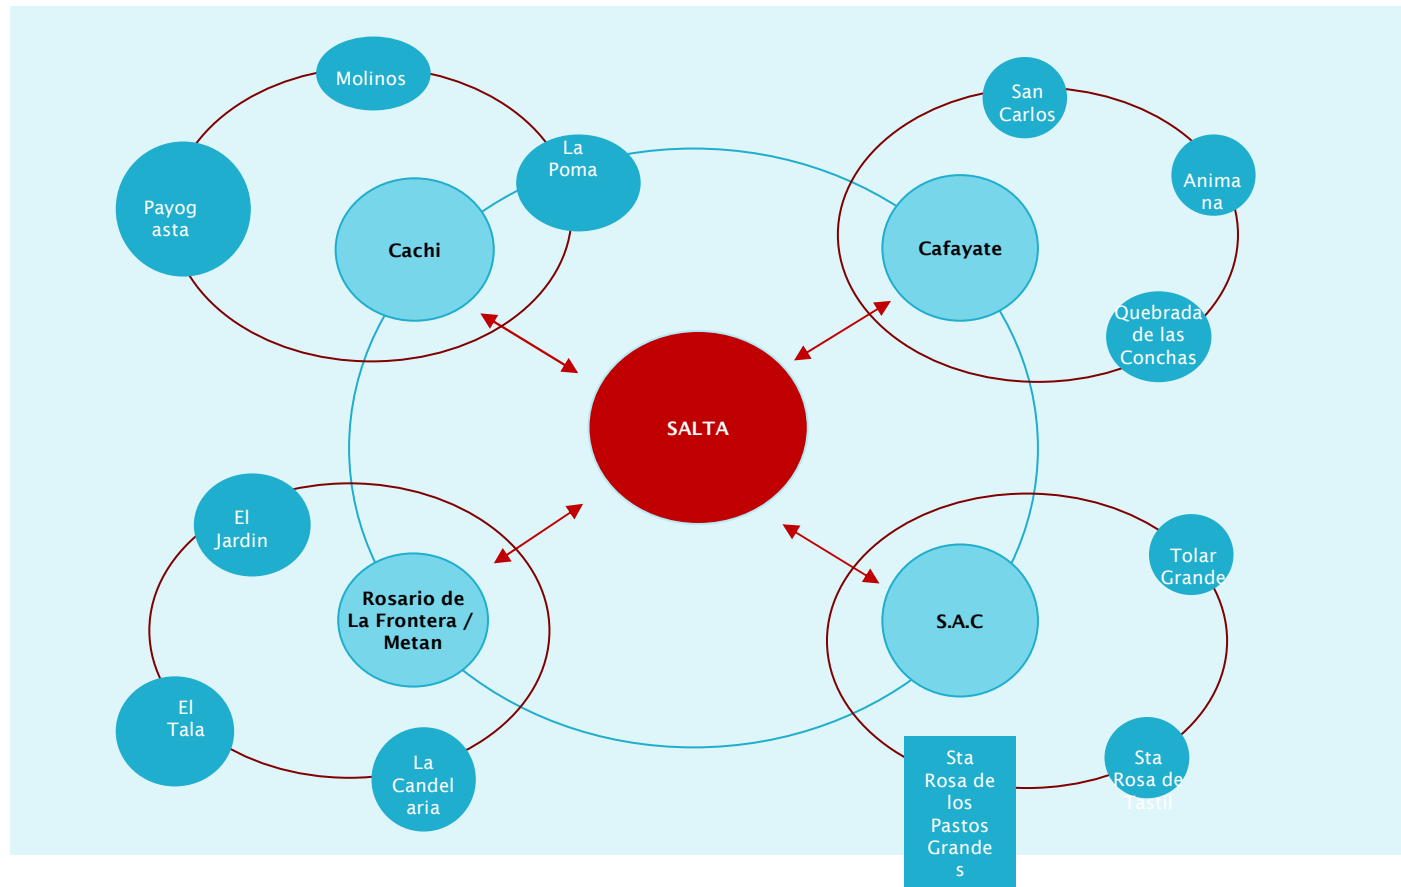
Molinos

La Poma

Payogasta

Cachi

San Carlos

Animana

Cafayate

Quebrada de las Conchas

SALTA

El Jardin

Rosario de La Frontera / Metan

El Tala

La Candelaria

Tolar Grande

S.A.C

Sta Rosa de los Pastos Grandes

Sta Rosa de Tastil